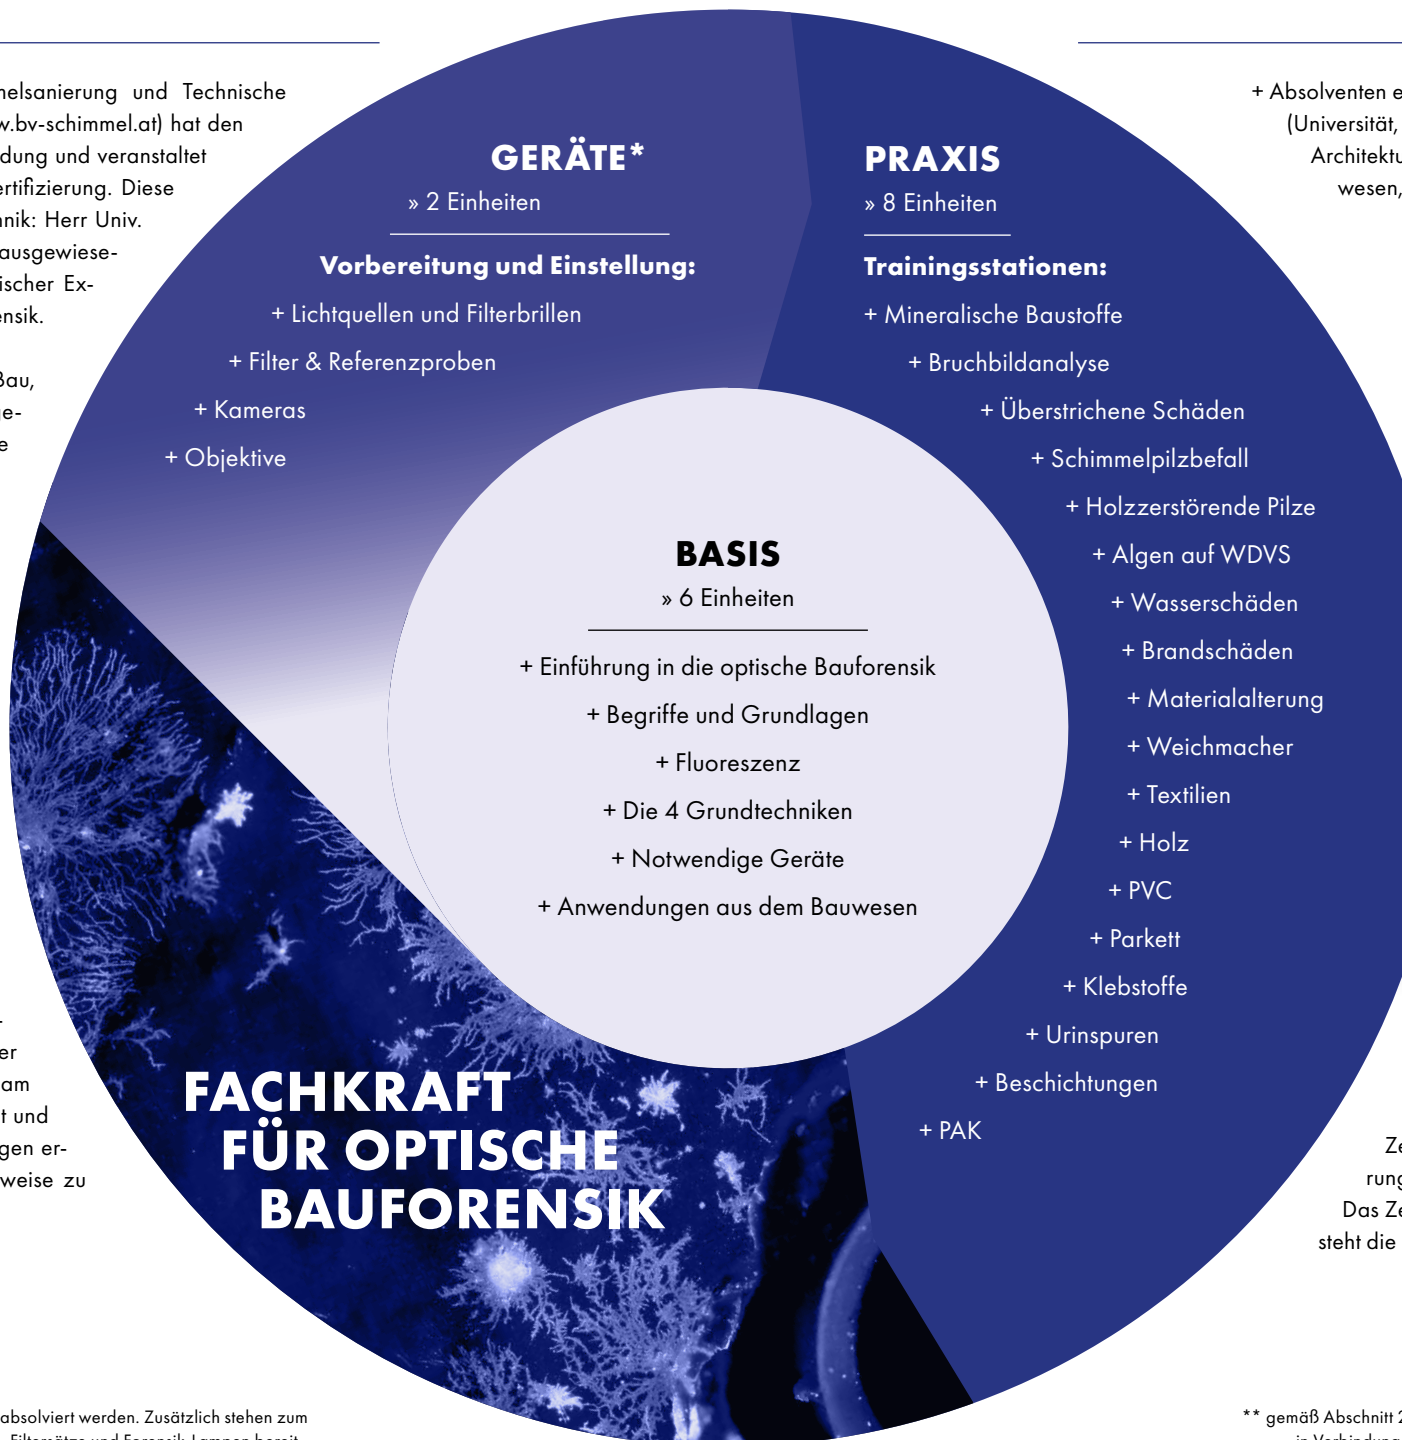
melsanierung und Technische w.bv-schimmel.at) hat den dung und veranstaltet ertifizierung. Diese nik: Herr Univ. ausgewiese- ischer Ex- ensik.

Bau, e- e

er am t und gen er- weise zu

absolviert werden. Zusätzlich stehen zum

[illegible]

GERÄTE*
» 2 Einheiten

Vorbereitung und Einstellung:
+ Lichtquellen und Filterbrillen
+ Filter & Referenzproben
+ Kameras
+ Objektive

PRAXIS
» 8 Einheiten

Trainingsstationen:
+ Mineralische Baustoffe
+ Bruchbildanalyse
+ Überstrichene Schäden
+ Schimmelpilzbefall
+ Holzzerstörende Pilze
+ Algen auf WDVS
+ Wasserschäden
+ Brandschäden
+ Materialalterung
+ Weichmacher
+ Textilien
+ Holz
+ PVC
+ Parkett
+ Klebstoffe
+ Urinspuren
+ Beschichtungen
+ PAK

BASIS
» 6 Einheiten

+ Einführung in die optische Bauforensik
+ Begriffe und Grundlagen
+ Fluoreszenz
+ Die 4 Grundtechniken
+ Notwendige Geräte
+ Anwendungen aus dem Bauwesen

FACHKRAFT FÜR OPTISCHE BAUFORENSIK

+ Absolventen e (Universität, Architektu wesen,

Ze rung Das Ze steht die

** gemäß Abschnitt 2
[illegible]